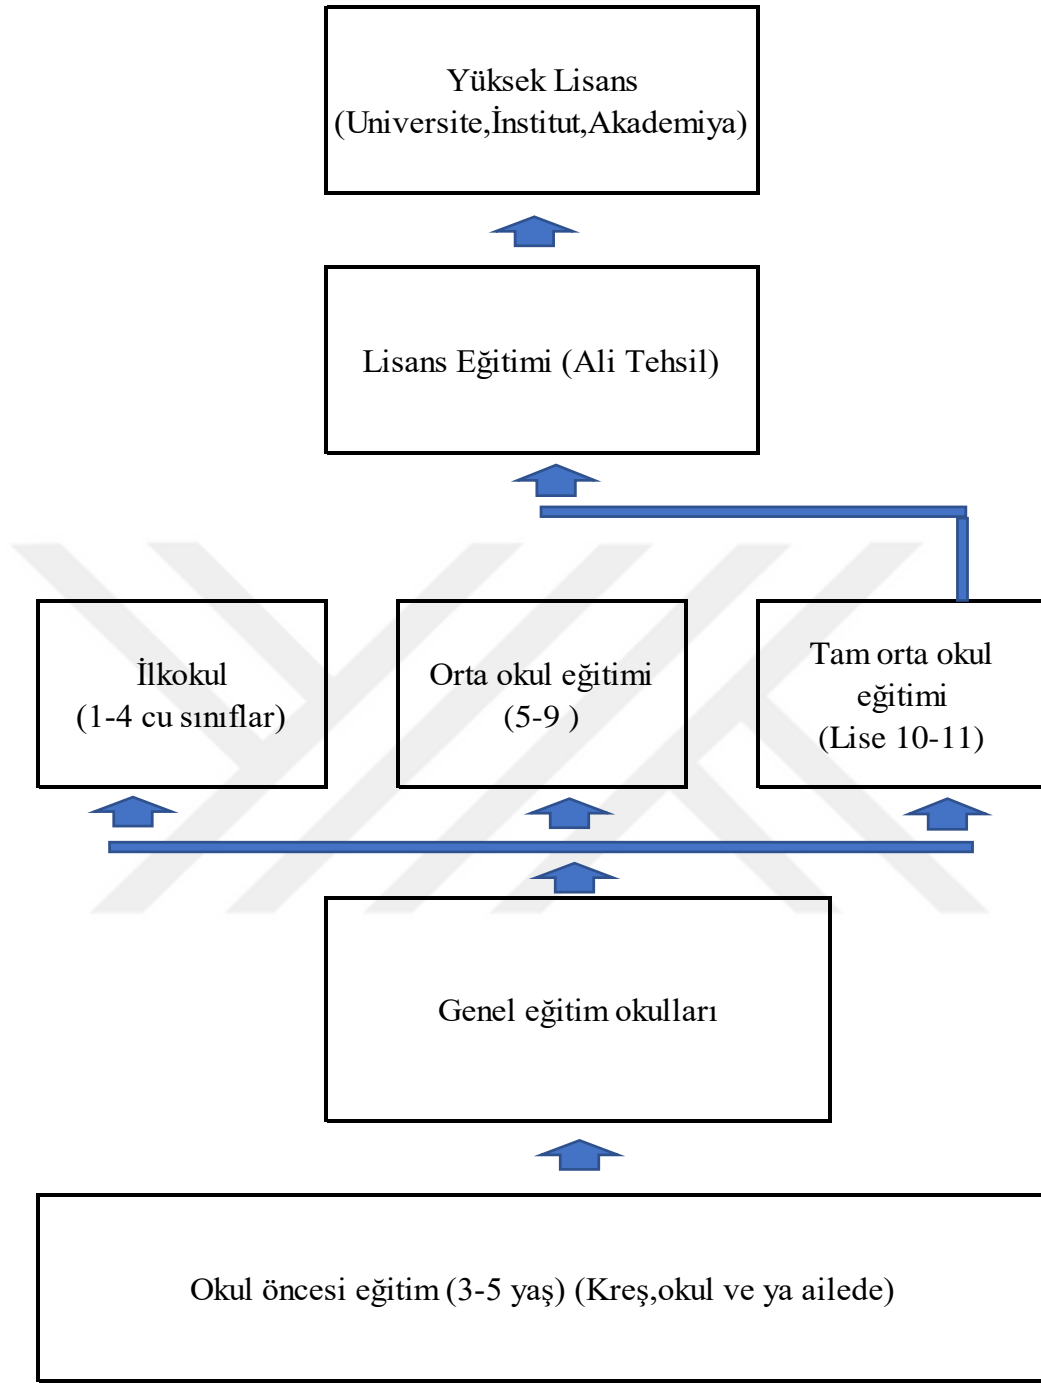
Yüksek Lisans
(Universite,İnstitut,Akademiya)

Lisans Eğitimi (Ali Tehsil)

İlkokul
(1-4 cu sınıflar)

Orta okul eğitimi
(5-9 )

Tam orta okul eğitimi
(Lise 10-11)

Genel eğitim okulları

Okul öncesi eğitim (3-5 yaş) (Kreş,okul ve ya ailede)